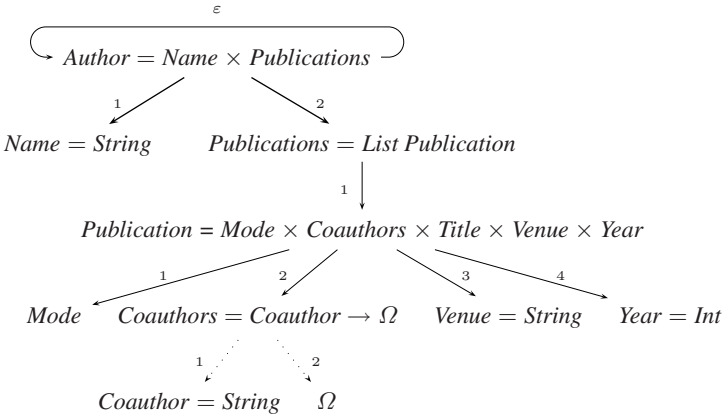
$\varepsilon$

$Author = Name \times Publications$

1

2

$Name = String$

$Publications = List\ Publication$

1

$Publication = Mode \times Coauthors \times Title \times Venue \times Year$

1

2

3

4

$Mode$

$Coauthors = Coauthor \to \Omega$

$Venue = String$

$Year = Int$

1

2

$Coauthor = String$

$\Omega$